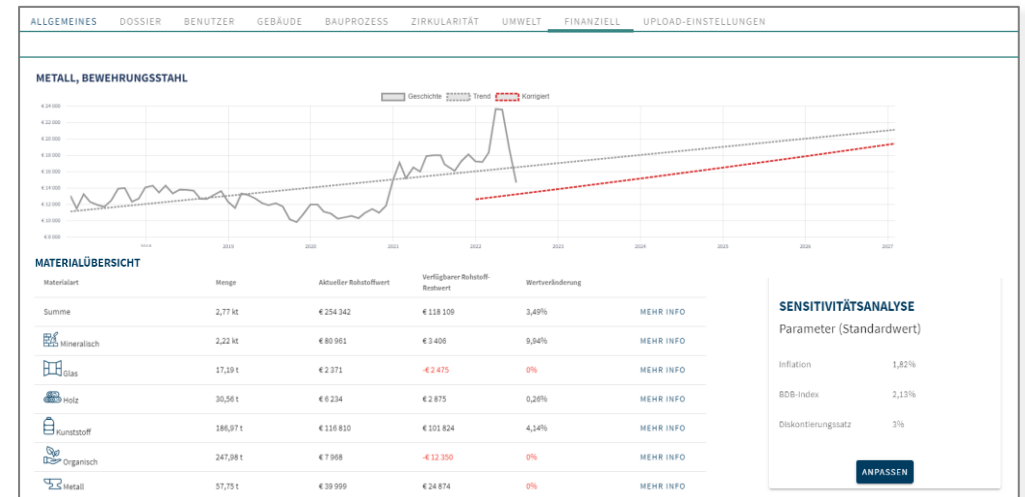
ALLGEMEINES DOSSIER BENUTZER GEBÄUDE BAUPROZESS ZIRKULARITÄT UMWELT FINANZIELL UPLOAD-EINSTELLUNGEN

METALL, BEWEHRUNGSSTAHL

Geschichte Trend Korrigiert

€ 24 000
€ 22 000
€ 20 000
€ 18 000
€ 16 000
€ 14 000
€ 12 000
€ 10 000
€ 8 000

2018 2019 2020 2021 2022 2023 2024 2025 2026 2027

MATERIALÜBERSICHT

| Materialart | Menge | Aktueller Rohstoffwert | Verfügbarer Rohstoff-Restwert | Wertveränderung | |
|---|---|---|---|---|---|
| Summe | 2,77 kt | € 254 342 | € 118 109 | 3,49% | MEHR INFO |
| Mineralisch | 2,22 kt | € 80 961 | € 3 406 | 9,94% | MEHR INFO |
| Glas | 17,19 t | € 2 371 | -€ 2 475 | 0% | MEHR INFO |
| Holz | 30,56 t | € 6 234 | € 2 875 | 0,26% | MEHR INFO |
| Kunststoff | 186,97 t | € 116 810 | € 101 824 | 4,14% | MEHR INFO |
| Organisch | 247,98 t | € 7 968 | -€ 12 350 | 0% | MEHR INFO |
| Metall | 57,75 t | € 39 999 | € 24 874 | 0% | MEHR INFO |

SENSITIVITÄTSANALYSE
Parameter (Standardwert)

Inflation 1,82%
BDB-Index 2,13%
Diskontierungssatz 3%

ANPASSEN